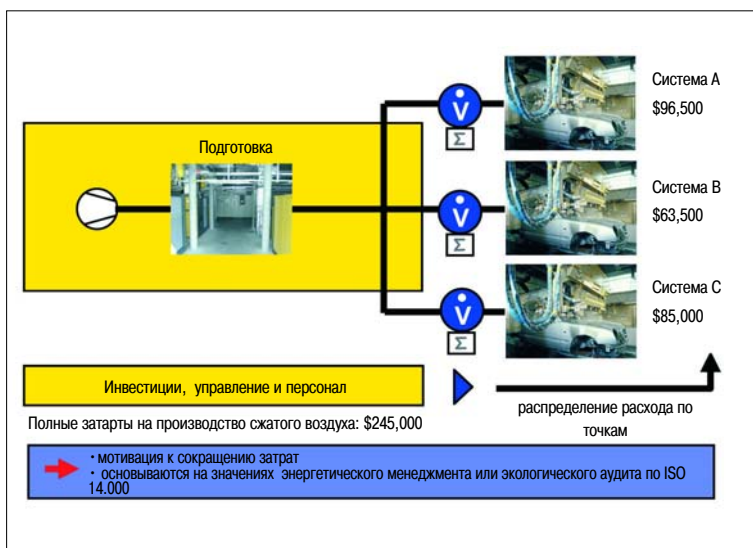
Подготовка

V
Σ
Система A
$96,500

V
Σ
Система B
$63,500

V
Σ
Система C
$85,000

Инвестиции, управление и персонал

Полные затарты на производство сжатого воздуха: $245,000

распределение расхода по точкам

• мотивация к сокращению затрат
• основываются на значениях энергетического менеджмента или экологического аудита по ISO 14.000